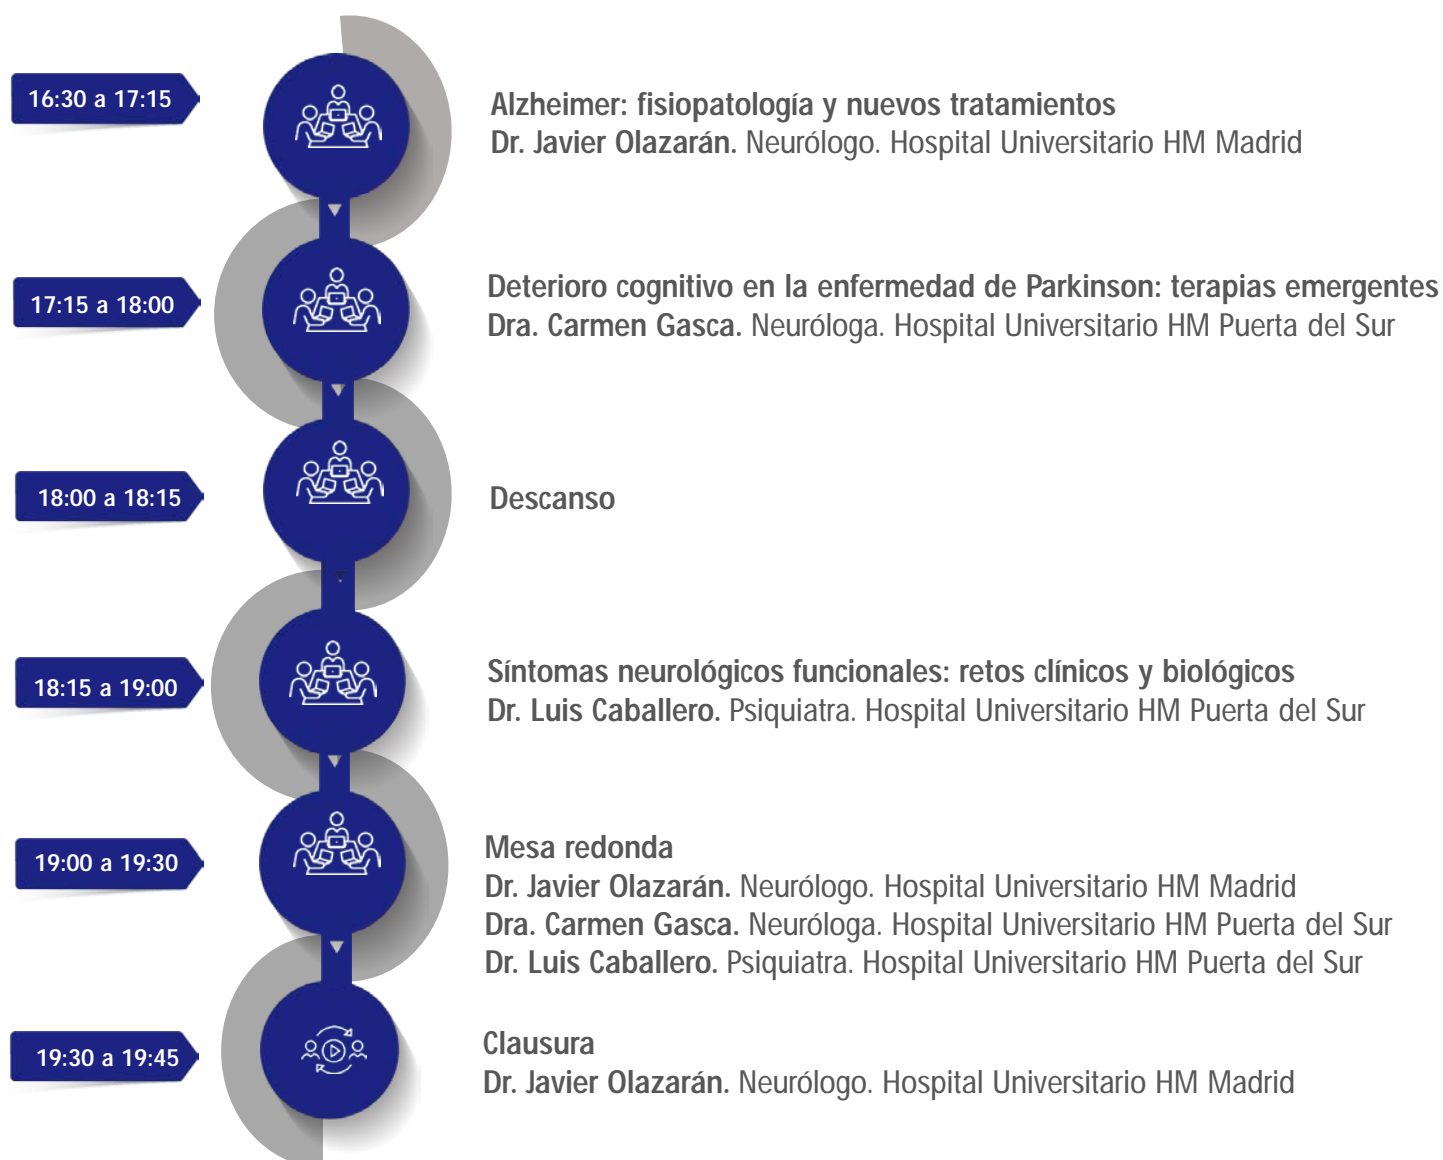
16:30 a 17:15

Alzheimer: fisiopatología y nuevos tratamientos
Dr. Javier Olazarán. Neurólogo. Hospital Universitario HM Madrid

17:15 a 18:00

Deterioro cognitivo en la enfermedad de Parkinson: terapias emergentes
Dra. Carmen Gasca. Neuróloga. Hospital Universitario HM Puerta del Sur

18:00 a 18:15

Descanso

18:15 a 19:00

Síntomas neurológicos funcionales: retos clínicos y biológicos
Dr. Luis Caballero. Psiquiatra. Hospital Universitario HM Puerta del Sur

19:00 a 19:30

Mesa redonda
Dr. Javier Olazarán. Neurólogo. Hospital Universitario HM Madrid
Dra. Carmen Gasca. Neuróloga. Hospital Universitario HM Puerta del Sur
Dr. Luis Caballero. Psiquiatra. Hospital Universitario HM Puerta del Sur

19:30 a 19:45

Clausura
Dr. Javier Olazarán. Neurólogo. Hospital Universitario HM Madrid